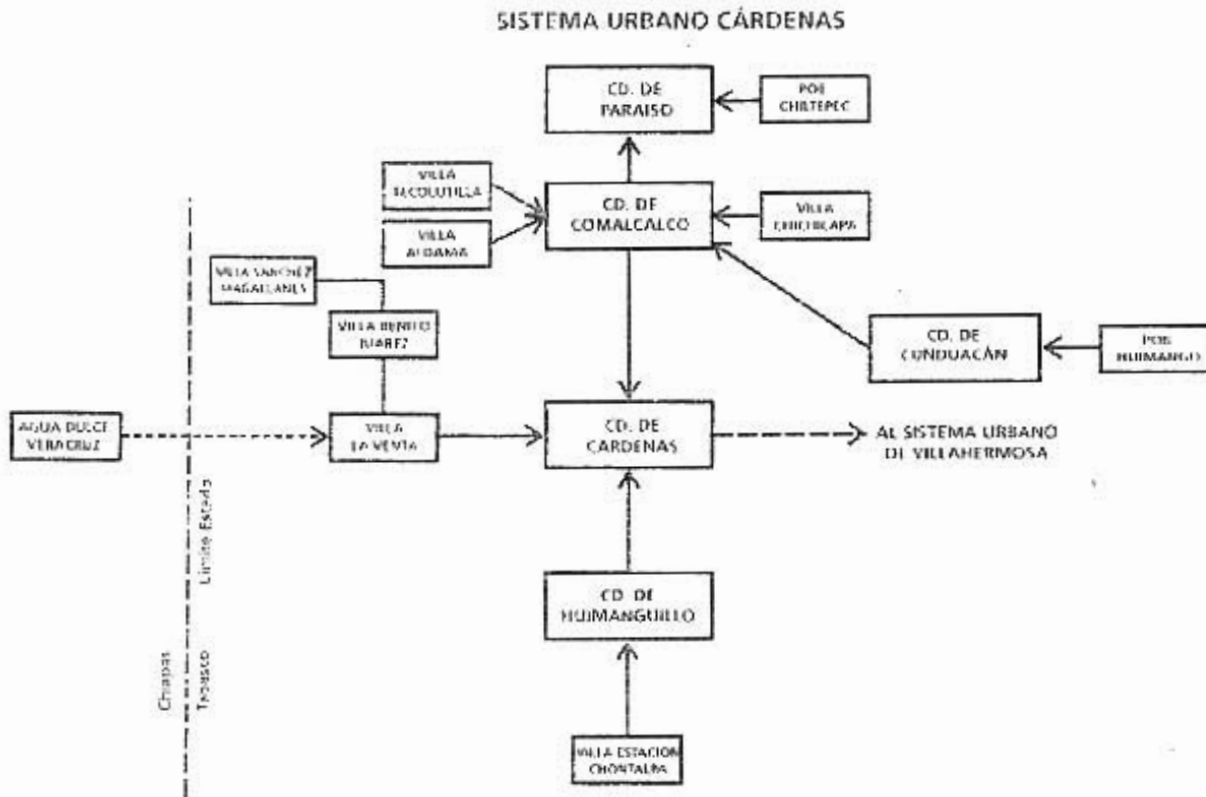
SISTEMA URBANO CÁRDENAS

CD. DE PARAISO

POB. CHILTEPEC

VILLA TECOLUTILLA

CD. DE COMALCALCO

VILLA CHICHICAPA

VILLA ALDAMA

VILLA SANCHEZ MAGALLANES

VILLA BENITO JUAREZ

CD. DE CUNDUACÁN

POB. HUIMANGO

AGUA DULCE VERACRUZ

VILLA LA VENTA

CD. DE CARDENAS

AL SISTEMA URBANO DE VILLAHERMOSA

Límite Estado

Chiapas

Tabasco

CD. DE HUIMANGUILLO

VILLA ESTACION CHONTALPA